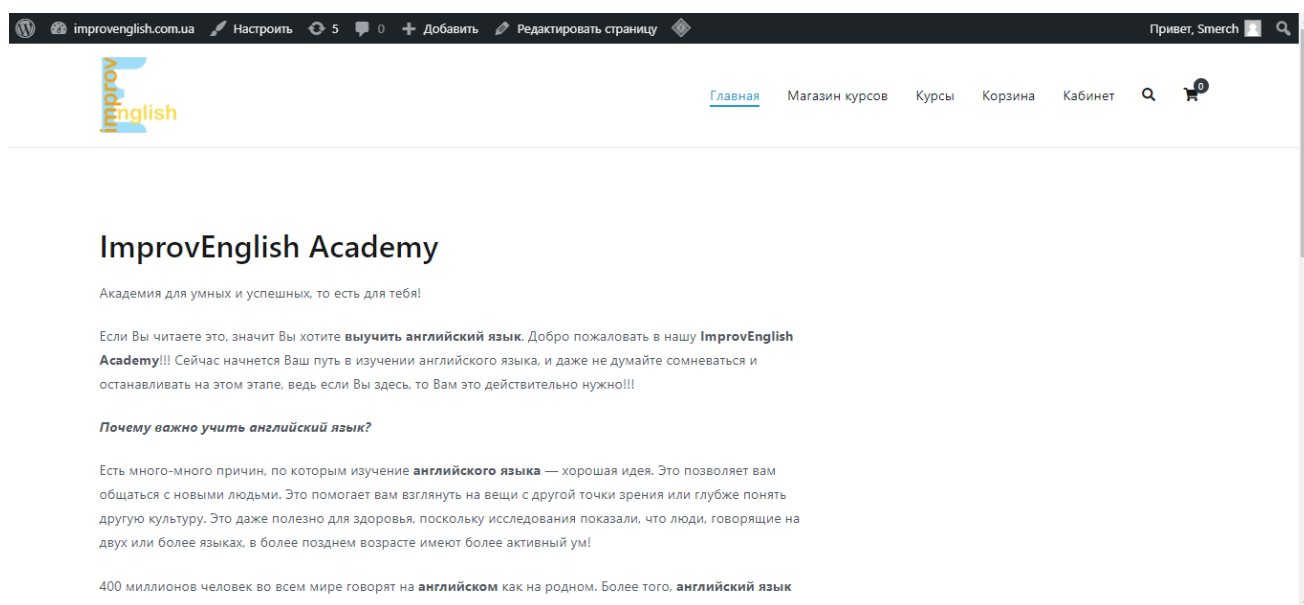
improvenglish.com.ua Настроить 5 0 Добавить Редактировать страницу

Привет, Smerch

Improv English

Главная Магазин курсов Курсы Корзина Кабинет 0

ImprovEnglish Academy

Академия для умных и успешных, то есть для тебя!

Если Вы читаете это, значит Вы хотите **выучить английский язык**. Добро пожаловать в нашу **ImprovEnglish Academy**!!! Сейчас начнется Ваш путь в изучении английского языка, и даже не думайте сомневаться и останавливать на этом этапе, ведь если Вы здесь, то Вам это действительно нужно!!!

***Почему важно учить английский язык?***

Есть много-много причин, по которым изучение **английского языка** — хорошая идея. Это позволяет вам общаться с новыми людьми. Это помогает вам взглянуть на вещи с другой точки зрения или глубже понять другую культуру. Это даже полезно для здоровья, поскольку исследования показали, что люди, говорящие на двух или более языках, в более позднем возрасте имеют более активный ум!

400 миллионов человек во всем мире говорят на **английском** как на родном. Более того, **английский язык**